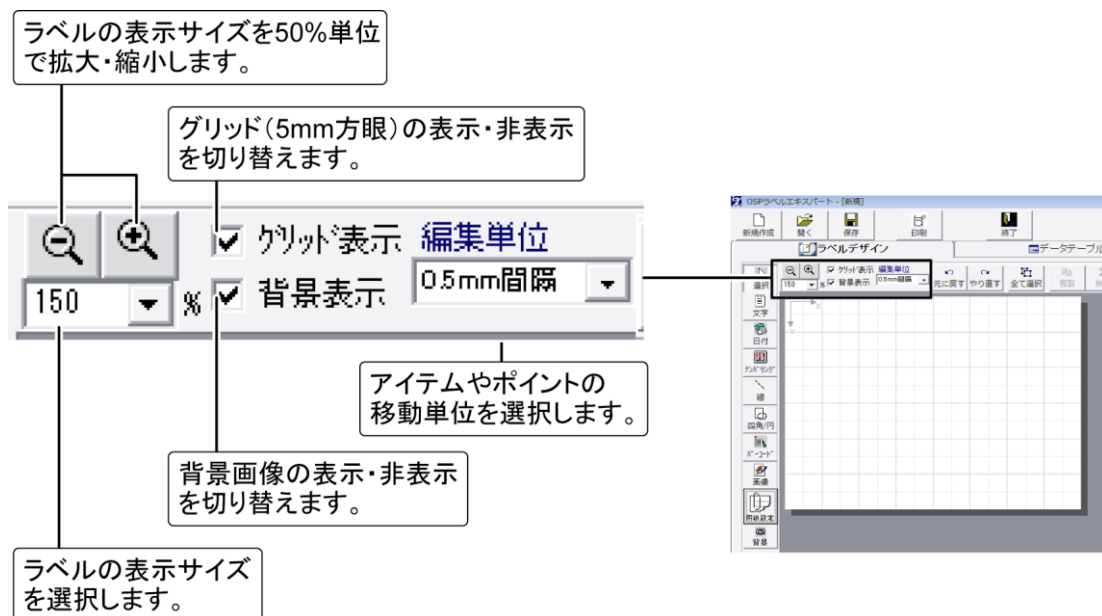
ラベルの表示サイズを50%単位で拡大・縮小します。

グリッド（5mm方眼）の表示・非表示を切り替えます。

グリッド表示 編集単位

150 % 背景表示 0.5mm間隔

アイテムやポイントの移動単位を選択します。

背景画像の表示・非表示を切り替えます。

ラベルの表示サイズを選択します。

OSPラベルエキスパート - [新規]

新規作成 開く 保存 印刷 終了

ラベルデザイン データテーブル

選択 文字 日付 ナンバリング 線 四角/円 バーコード 画像 用紙設定 背景

グリッド表示 編集単位 150 % 背景表示 0.5mm間隔 元に戻す やり直す 全て選択 複製